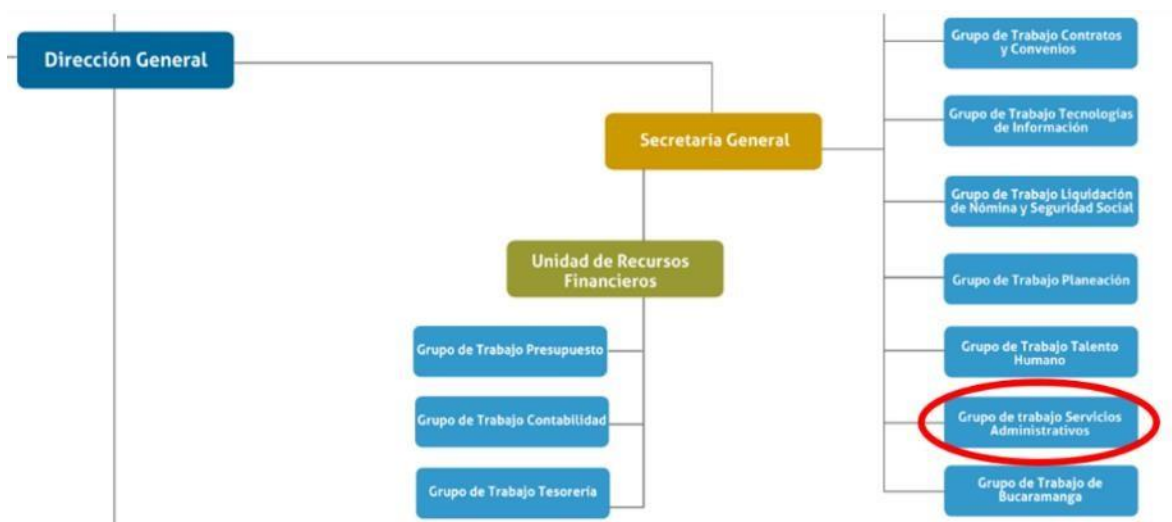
Dirección General

Secretaria General

Unidad de Recursos Financieros

Grupo de Trabajo Presupuesto

Grupo de Trabajo Contabilidad

Grupo de Trabajo Tesorería

Grupo de Trabajo Contratos y Convenios

Grupo de Trabajo Tecnologías de Información

Grupo de Trabajo Liquidación de Nómina y Seguridad Social

Grupo de Trabajo Planeación

Grupo de Trabajo Talento Humano

Grupo de trabajo Servicios Administrativos

Grupo de Trabajo de Bucaramanga